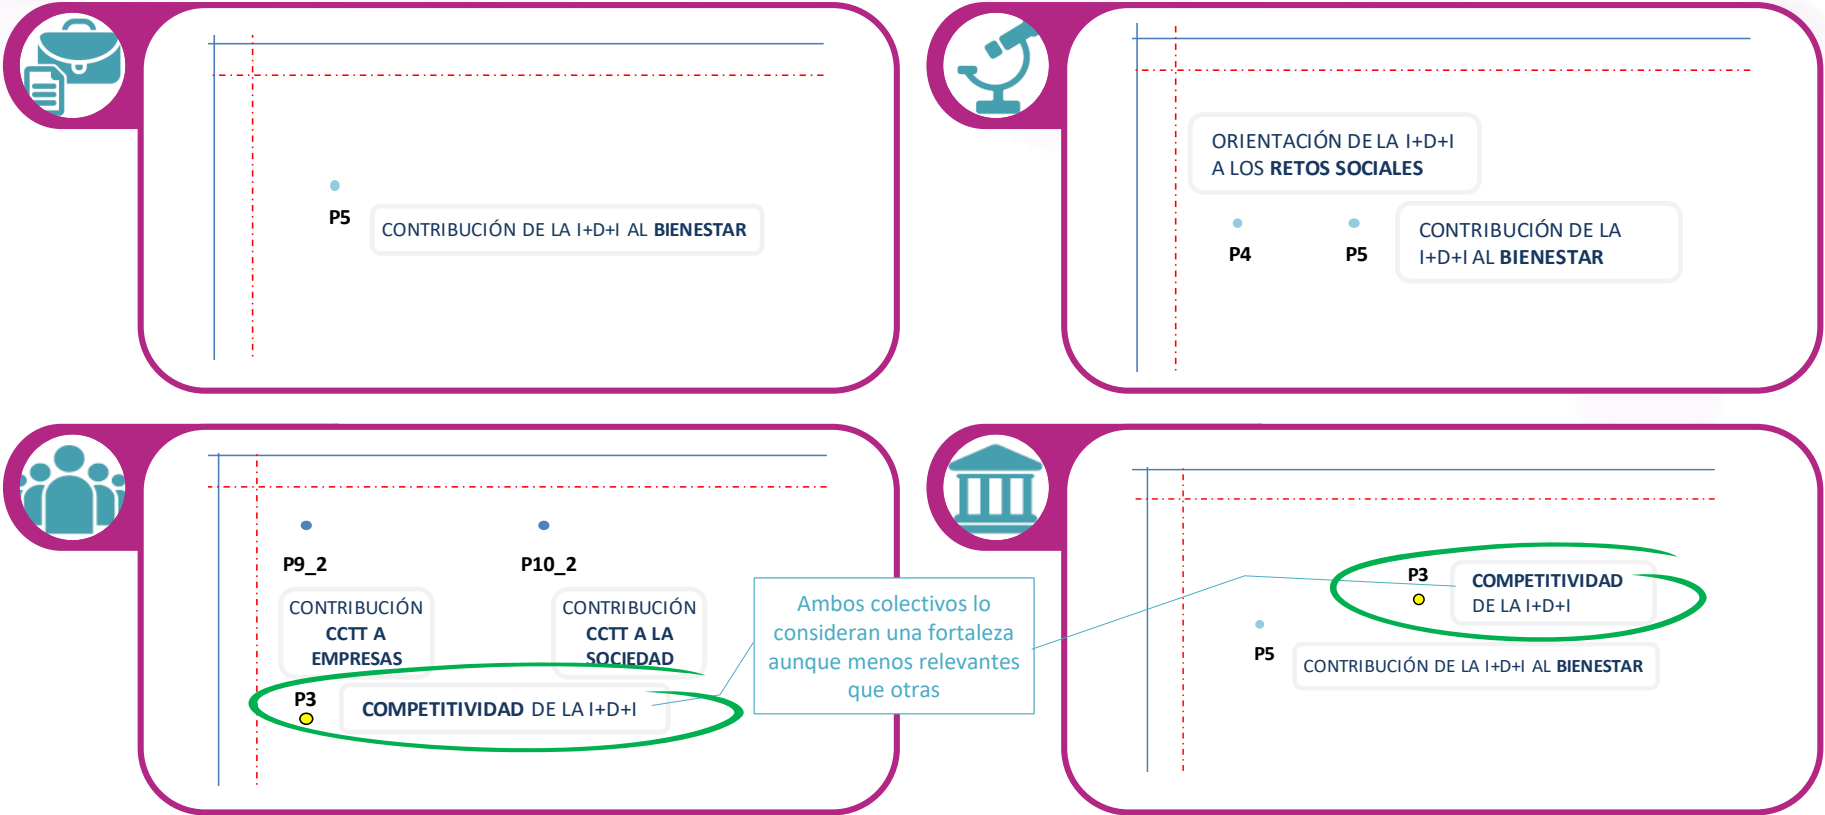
P5

CONTRIBUCIÓN DE LA I+D+I AL BIENESTAR

ORIENTACIÓN DE LA I+D+I A LOS RETOS SOCIALES

P4

P5

CONTRIBUCIÓN DE LA I+D+I AL BIENESTAR

P9_2

P10_2

CONTRIBUCIÓN CCTT A EMPRESAS

CONTRIBUCIÓN CCTT A LA SOCIEDAD

P3

COMPETITIVIDAD DE LA I+D+I

Ambos colectivos lo consideran una fortaleza aunque menos relevantes que otras

P3

COMPETITIVIDAD DE LA I+D+I

P5

CONTRIBUCIÓN DE LA I+D+I AL BIENESTAR